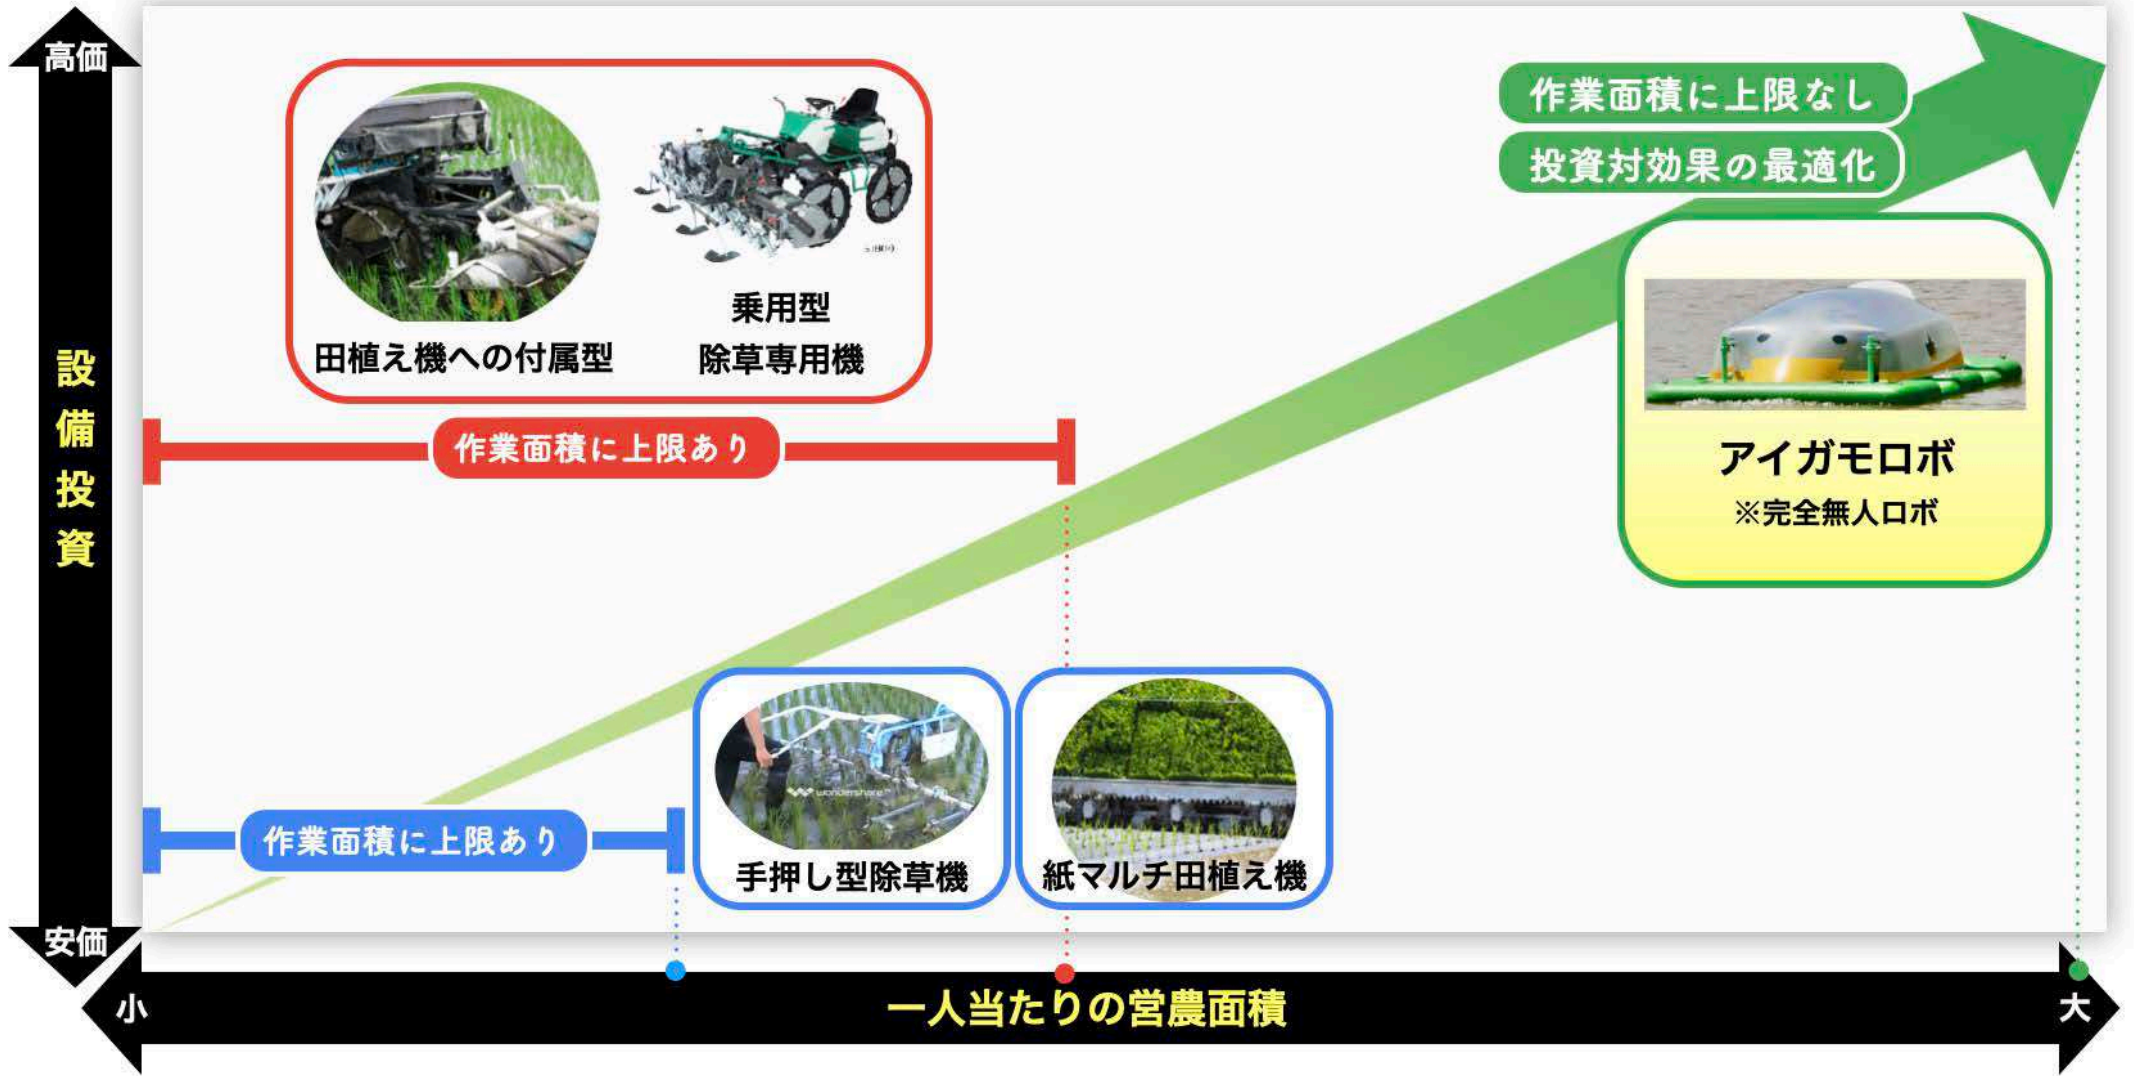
高価

設備投資

安価

田植え機への付属型

乗用型
除草専用機

作業面積に上限あり

作業面積に上限なし

投資対効果の最適化

アイガモロボ
※完全無人ロボ

作業面積に上限あり

手押し型除草機

紙マルチ田植え機

小

一人当たりの営農面積

大